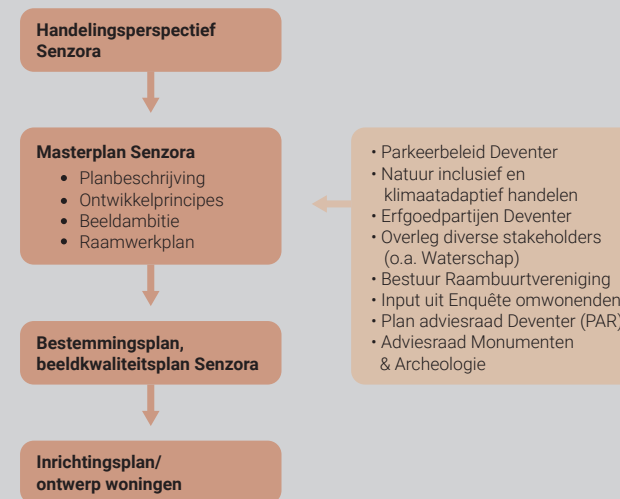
Handelingsperspectief Senzora

Masterplan Senzora
- Planbeschrijving
- Ontwikkelprincipes
- Beeldambitie
- Raamwerkplan

Bestemmingsplan, beeldkwaliteitsplan Senzora

Inrichtingsplan/ ontwerp woningen

• Parkeerbeleid Deventer
• Natuur inclusief en klimaatadaptief handelen
• Erfgoedpartijen Deventer
• Overleg diverse stakeholders (o.a. Waterschap)
• Bestuur Raambuurtvereniging
• Input uit Enquête omwonenden
• Plan adviesraad Deventer (PAR)
• Adviesraad Monumenten & Archeologie